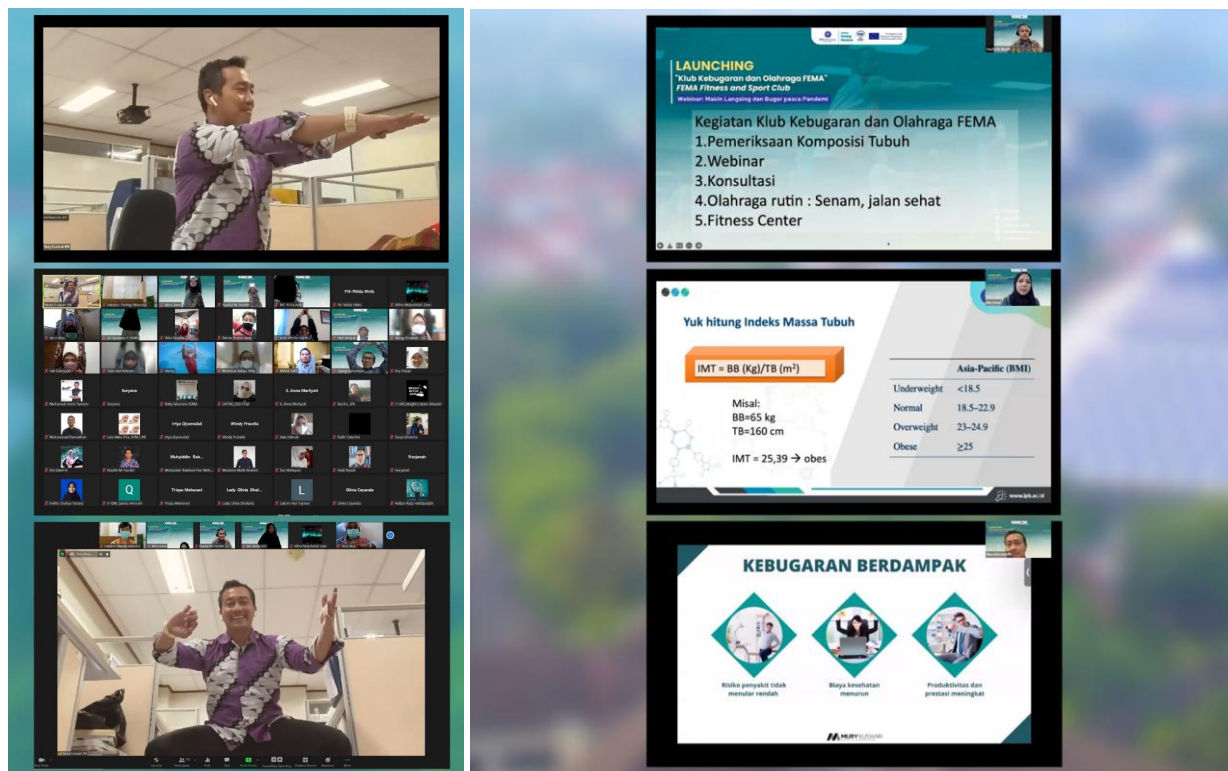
LAUNCHING
"Klub Kebugaran dan Olahraga FEMA"
FEMA Fitness and Sport Club
Webinar: Makin Langsing dan Bugar pasca Pandemi

Kegiatan Klub Kebugaran dan Olahraga FEMA
1.Pemeriksaan Komposisi Tubuh
2.Webinar
3.Konsultasi
4.Olahraga rutin : Senam, jalan sehat
5.Fitness Center

Yuk hitung Indeks Massa Tubuh

IMT = BB (Kg)/TB (m$^2$)

Misal:
BB=65 kg
TB=160 cm

IMT = 25,39 → obes

| | Asia-Pacific (BMI) |
|---|---|
| Underweight | <18.5 |
| Normal | 18.5–22.9 |
| Overweight | 23–24.9 |
| Obese | ≥25 |

www.ipb.ac.id

KEBUGARAN BERDAMPAK

Risiko penyakit tidak menular rendah

Biaya kesehatan menurun

Produktivitas dan prestasi meningkat

Suryana
Irtya Qiyamdati
Windy Prasella
Muhyiddin Rak...
Prarjanah
Triayu Maharani
Lady Olivia Sihal...
Olivia Cayendo
Q
L